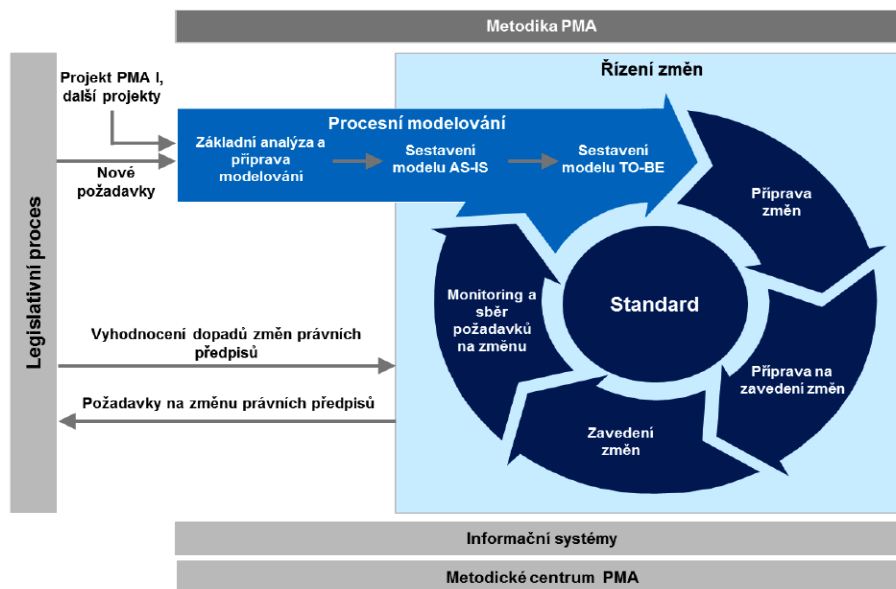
Metodika PMA

Legislativní proces

Projekt PMA I, další projekty

Nové požadavky

Řízení změn

Procesní modelování

Základní analýza a příprava modelování

Sestavení modelu AS-IS

Sestavení modelu TO-BE

Příprava změn

Standard

Monitoring a sběr požadavků na změnu

Příprava na zavedení změn

Zavedení změn

Vyhodnocení dopadů změn právních předpisů

Požadavky na změnu právních předpisů

Informační systémy

Metodické centrum PMA